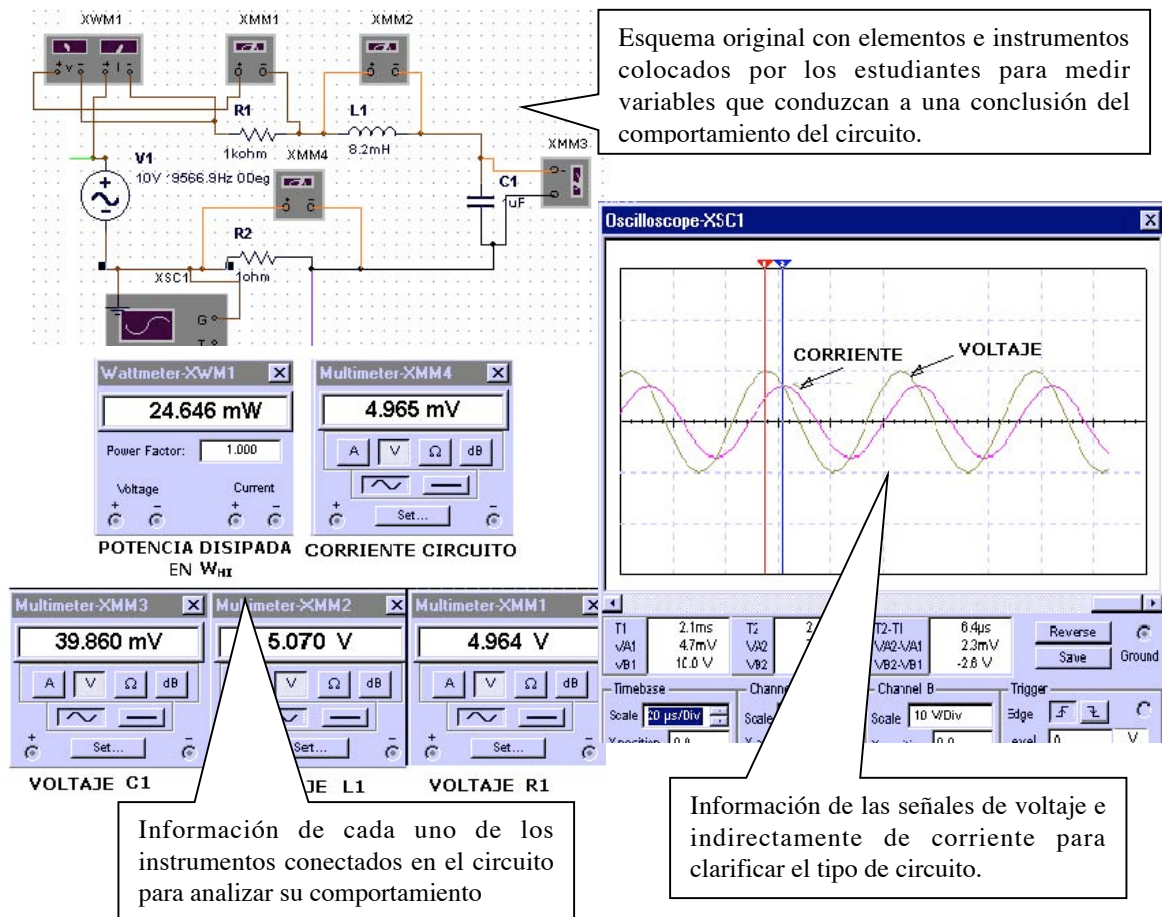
XWM1 XMM1 XMM2

Esquema original con elementos e instrumentos colocados por los estudiantes para medir variables que conduzcan a una conclusión del comportamiento del circuito.

R1
1kohm
L1
8.2mH
XMM4
XMM3
V1
10V 9566.9Hz 0Deg
C1
1uF
R2
1ohm
XSC1
G
T

Oscilloscope-XSC1

CORRIENTE
VOLTAJE

Wattmeter-XWM1
24.646 mW
Power Factor: 1.000
Voltage Current
POTENCIA DISIPADA EN $W_{HI}$

Multimeter-XMM4
4.965 mV
A V Ω dB
Set...
CORRIENTE CIRCUITO

| T1 | 2.1ms | T2 | 2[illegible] | T2-T1 | 6.4µs |
|---|---|---|---|---|---|
| VA1 | 4.7mV | VA2 | | VA2-VA1 | 2.3mV |
| VB1 | 10.0 V | VB2 | | VB2-VB1 | -2.6 V |

Reverse
Save
Ground
Timebase
Scale 20 µs/Div
X position 0.0
Channe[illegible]
Scale
Channel B
Scale 10 V/Div
Trigger
Edge
Level 0 V

Multimeter-XMM3
39.860 mV
A V Ω dB
Set...
VOLTAJE C1

Multimeter-XMM2
5.070 V
Set...
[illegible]JE L1

Multimeter-XMM1
4.964 V
A V Ω dB
Set...
VOLTAJE R1

Información de cada uno de los instrumentos conectados en el circuito para analizar su comportamiento

Información de las señales de voltaje e indirectamente de corriente para clarificar el tipo de circuito.